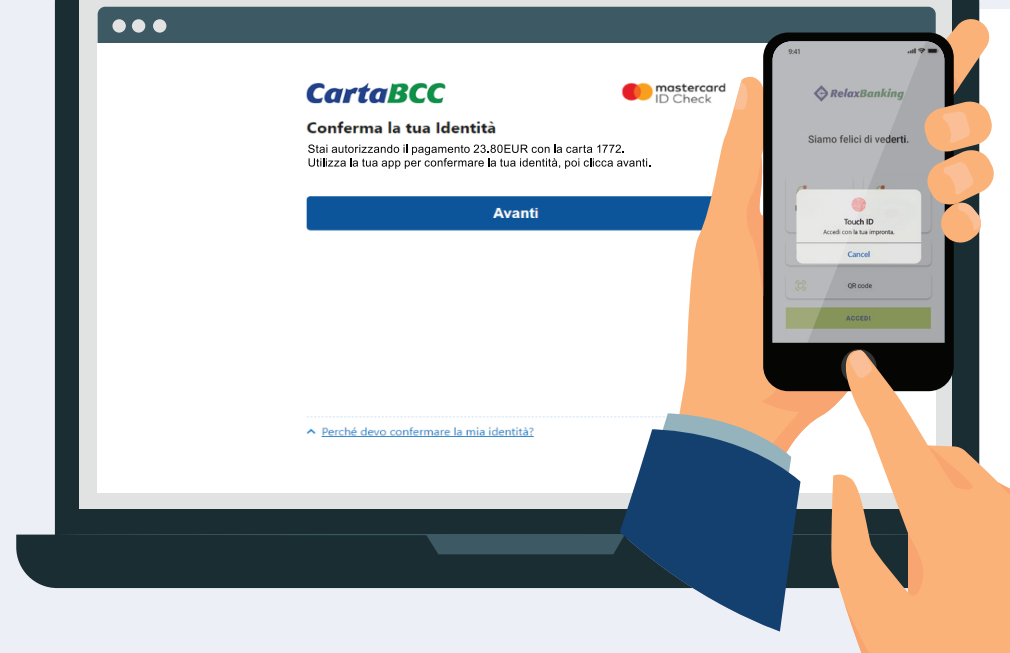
CartaBCC

mastercard
ID Check

Conferma la tua Identità

Stai autorizzando il pagamento 23.80EUR con la carta 1772.
Utilizza la tua app per confermare la tua identità, poi clicca avanti.

Avanti

Perché devo confermare la mia identità?

9:41

RelaxBanking

Siamo felici di vederti.

Touch ID
Accedi con la tua impronta.
Cancel

QR code

ACCEDI